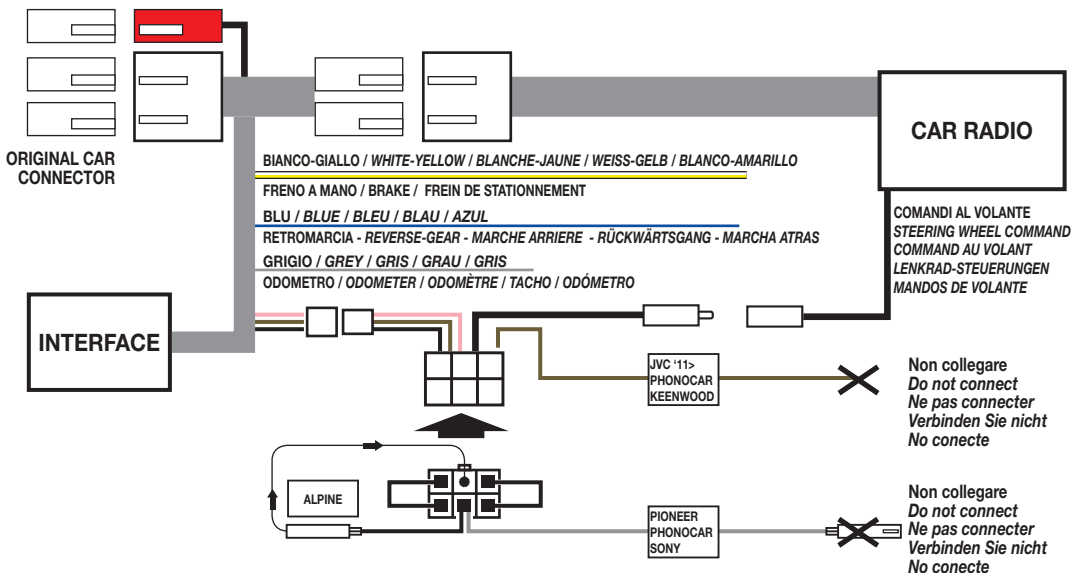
ORIGINAL CAR CONNECTOR

CAR RADIO

BIANCO-GIALLO / WHITE-YELLOW / BLANCHE-JAUNE / WEISS-GELB / BLANCO-AMARILLO

FRENO A MANO / BRAKE / FREIN DE STATIONNEMENT

BLU / BLUE / BLEU / BLAU / AZUL

RETROMARCIA - REVERSE-GEAR - MARCHE ARRIERE - RÜCKWÄRTSGANG - MARCHA ATRAS

GRIGIO / GREY / GRIS / GRAU / GRIS

ODOMETRO / ODOMETER / ODOMÈTRE / TACHO / ODÓMETRO

COMANDI AL VOLANTE
STEERING WHEEL COMMAND
COMMAND AU VOLANT
LENKRAD-STEUERUNGEN
MANDOS DE VOLANTE

INTERFACE

JVC '11>
PHONOCAR
KEENWOOD

Non collegare
Do not connect
Ne pas connecter
Verbinden Sie nicht
No conecte

ALPINE

PIONEER
PHONOCAR
SONY

Non collegare
Do not connect
Ne pas connecter
Verbinden Sie nicht
No conecte